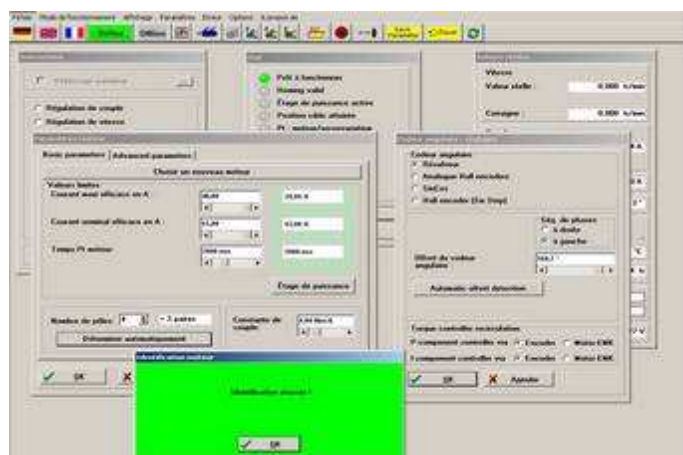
Fichier Mode de fonctionnement Affichage Paramètres Divers Options A propos de

OnBus Offline

Régulation de couple
Régulation de vitesse

Prêt à fonctionner
Homing valid
Etage de puissance active
Position cible atteinte

Vitesse
Valeur réelle : 0.000 tr/mn
Consigne : 0.000 tr/mn

Paramètres moteur
Basic parameters Advanced parameters
Choisir un nouveau moteur
Valeurs limites
Courant max efficace en A : 10,00 A
Courant nominal efficace en A : 12,00 A
Temps I²t moteur : 1000 ms
Etage de puissance
Nombre de pôles : 6 = 3 paires
Déterminer automatiquement
Constante de couple : 1,00 Nm/A
OK

Codeur angulaire
Codeur angulaire
Résolveur
Analogue Hall encoder
SinCos
Hall encoder (1st Step)
Séq. de phases
à droite
à gauche
Offset du codeur angulaire : 164,1°
Automatic offset detection
Torque controller acceleration
Component controller via: Encoder Motor EMK
Component controller via: Encoder Motor EMK
OK Annuler

Identification moteur
Identification réussie !
OK